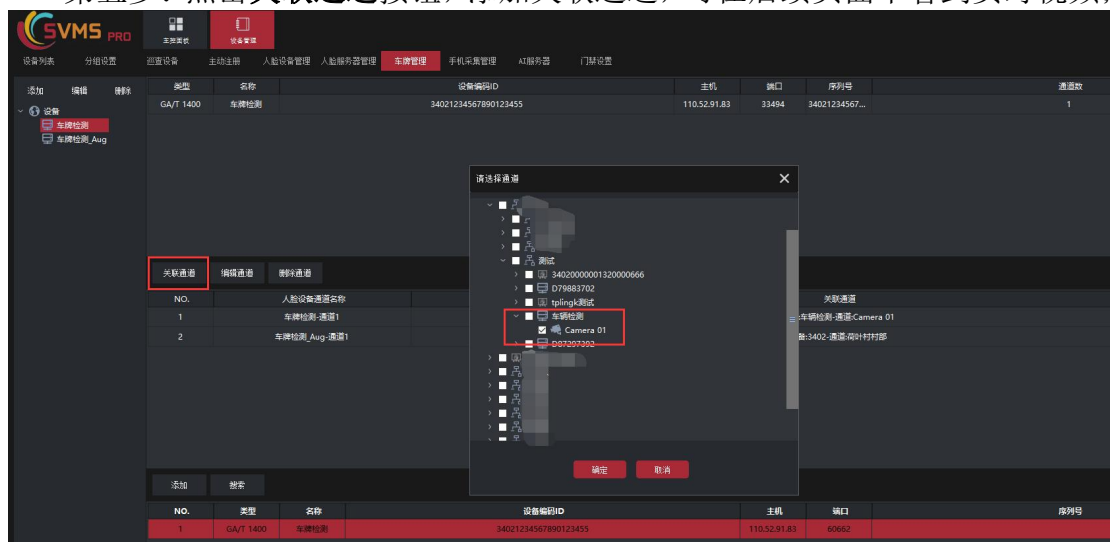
SVMS PRO
主页面板
设备管理
设备列表 分组设置 巡更设备 主动注册 人脸设备管理 人脸服务器管理 车牌管理 手机采集管理 AI服务器 门禁设置

添加 编辑 删除
设备
车牌检测
车牌检测_Aug

| 类型 | 名称 | 设备编码ID | 主机 | 端口 | 序列号 | 通道数 |
|---|---|---|---|---|---|---|
| GA/T 1400 | 车牌检测 | 34021234567890123455 | 110.52.91.83 | 33494 | 34021234567... | 1 |

请选择通道
测试
34020000001320000666
D79883702
tplingk测试
车辆检测
Camera 01
D87207302
确定 取消

关联通道 编辑通道 删除通道

| NO. | 人脸设备通道名称 | 关联通道 |
|---|---|---|
| 1 | 车牌检测-通道1 | 车辆检测-通道:Camera 01 |
| 2 | 车牌检测_Aug-通道1 | 备:3402-通道:荷叶村村部 |

添加 搜索

| NO. | 类型 | 名称 | 设备编码ID | 主机 | 端口 | 序列号 |
|---|---|---|---|---|---|---|
| 1 | GA/T 1400 | 车牌检测 | 34021234567890123455 | 110.52.91.83 | 60662 | |